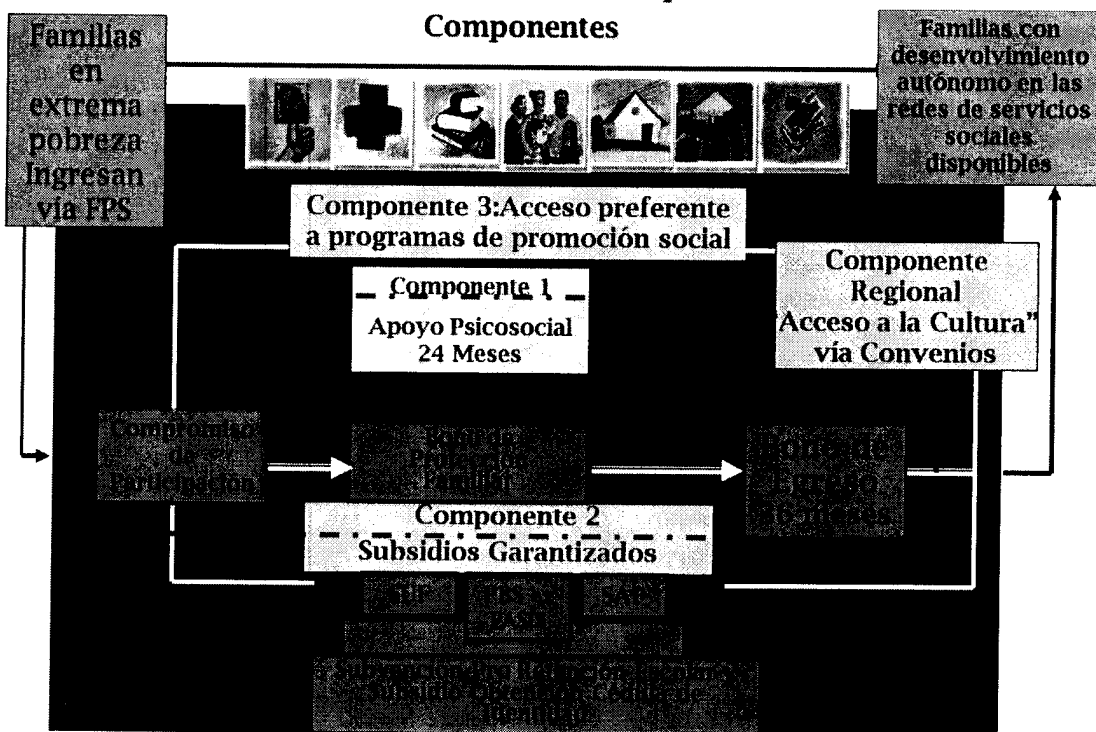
Componentes

Familias en extrema pobreza Ingresan vía FPS

Familias con desenvolvimiento autónomo en las redes de servicios sociales disponibles

Componente 3:Acceso preferente a programas de promoción social

Componente 1
Apoyo Psicosocial
24 Meses

Componente Regional
"Acceso a la Cultura"
vía Convenios

Compromiso de Participación

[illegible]

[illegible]

Componente 2
Subsidios Garantizados

SUF

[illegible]

SAP

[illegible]